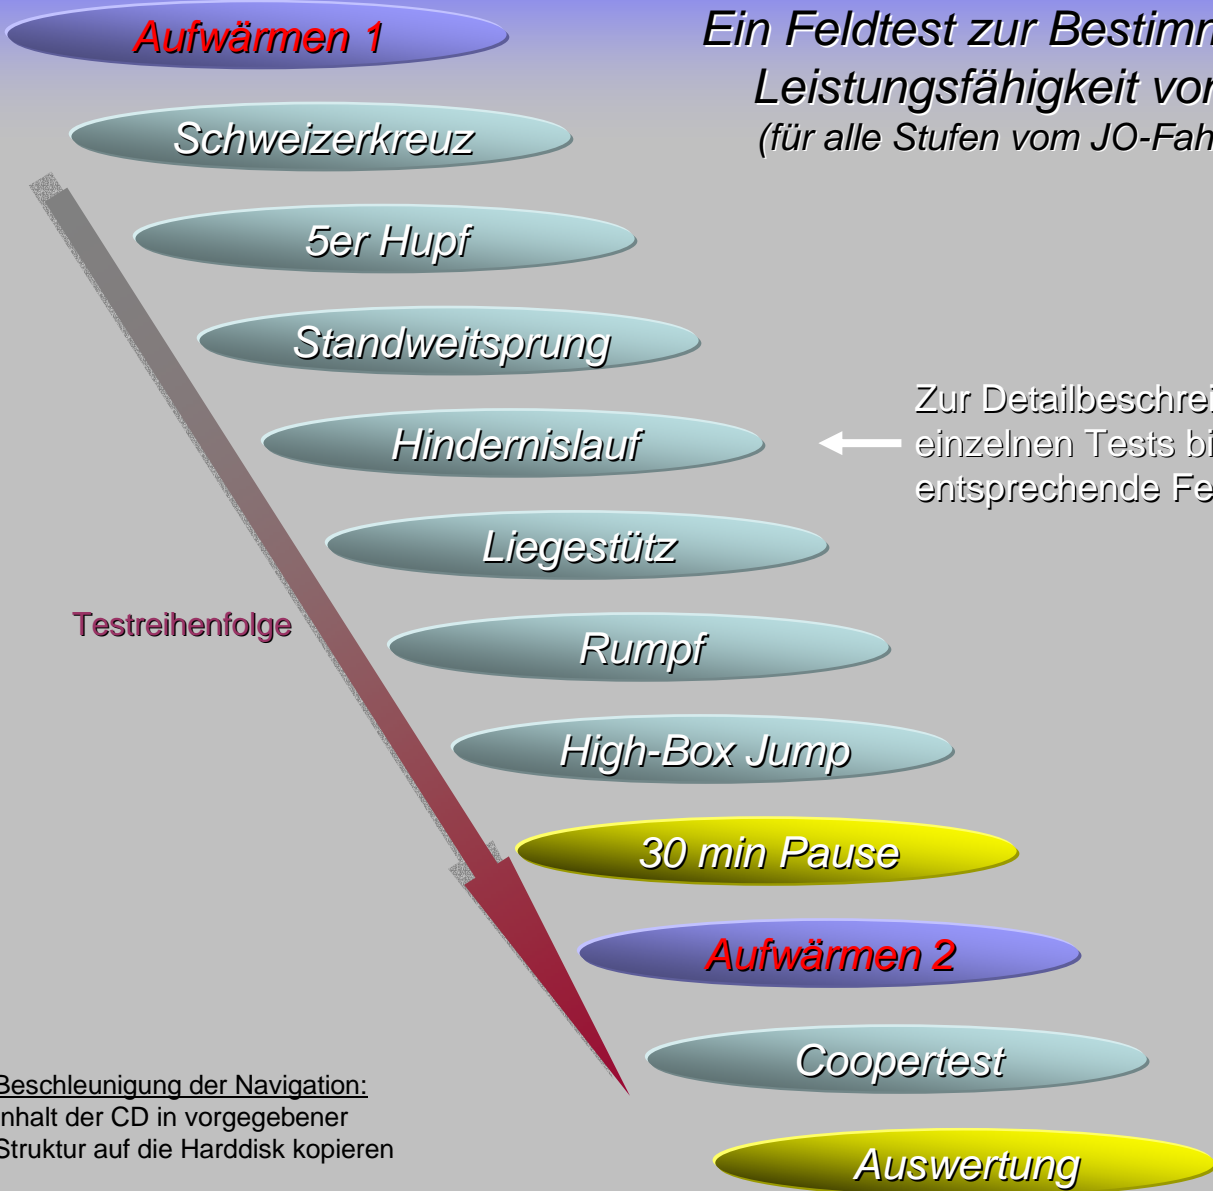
Aufwärmen 1

Ein Feldtest zur Bestimn
Leistungsfähigkeit vor
(für alle Stufen vom JO-Fah

Schweizerkreuz

5er Hupf

Standweitsprung

Hindernislauf

Zur Detailbeschrei
einzelnen Tests bi
entsprechende Fe

Liegestütz

Testreihenfolge

Rumpf

High-Box Jump

30 min Pause

Aufwärmen 2

Coopertest

Beschleunigung der Navigation:
nhalt der CD in vorgegebener
Struktur auf die Harddisk kopieren

Auswertung